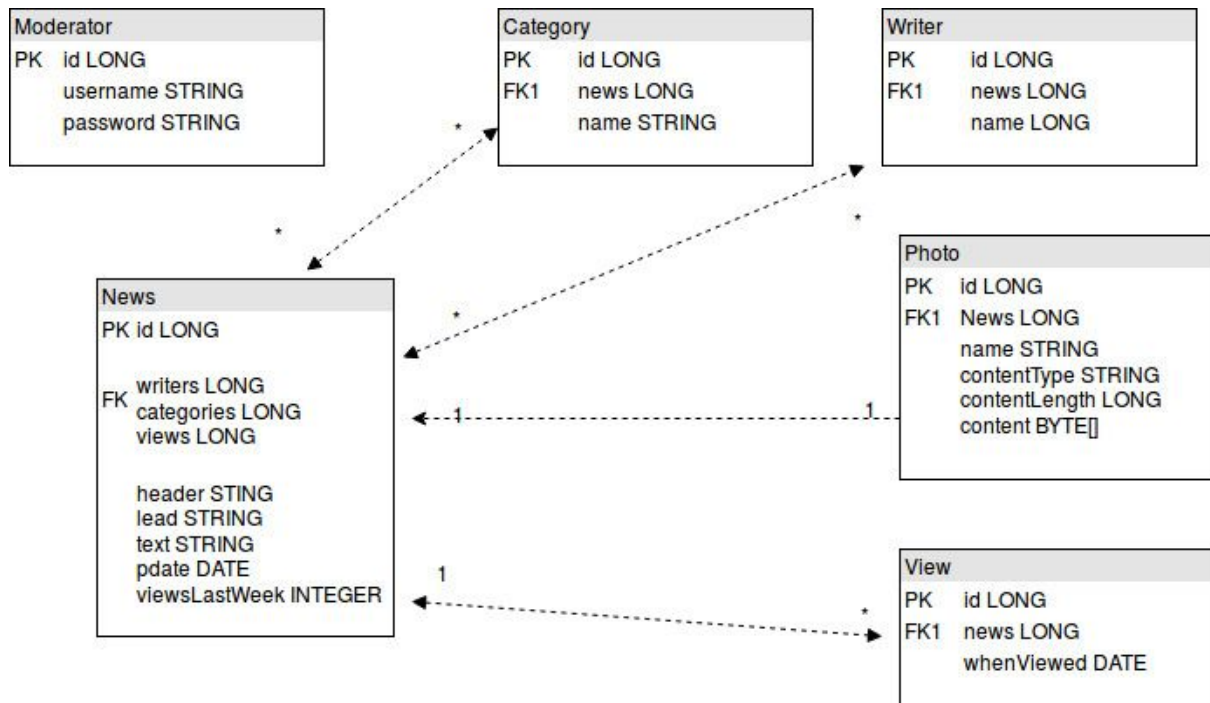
Moderator
PK id LONG
username STRING
password STRING

Category
PK id LONG
FK1 news LONG
name STRING

Writer
PK id LONG
FK1 news LONG
name LONG

*

*

*

News
PK id LONG
FK writers LONG
categories LONG
views LONG
header STING
lead STRING
text STRING
pdate DATE
viewsLastWeek INTEGER

*

Photo
PK id LONG
FK1 News LONG
name STRING
contentType STRING
contentLength LONG
content BYTE[]

1

1

1

*

View
PK id LONG
FK1 news LONG
whenViewed DATE